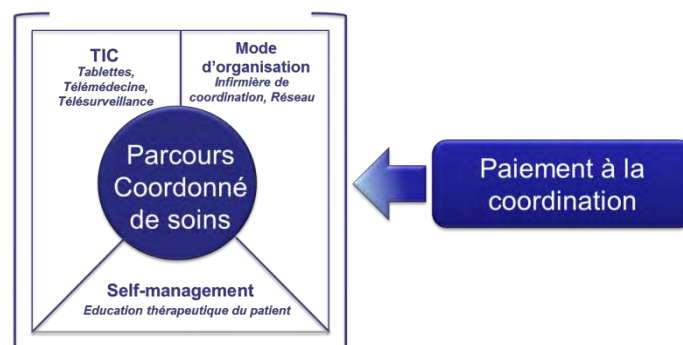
TIC
Tablettes, Télémédecine, Télésurveillance

Mode d'organisation
Infirmière de coordination, Réseau

Parcours Coordonné de soins

Self-management
Education thérapeutique du patient

Paiement à la coordination